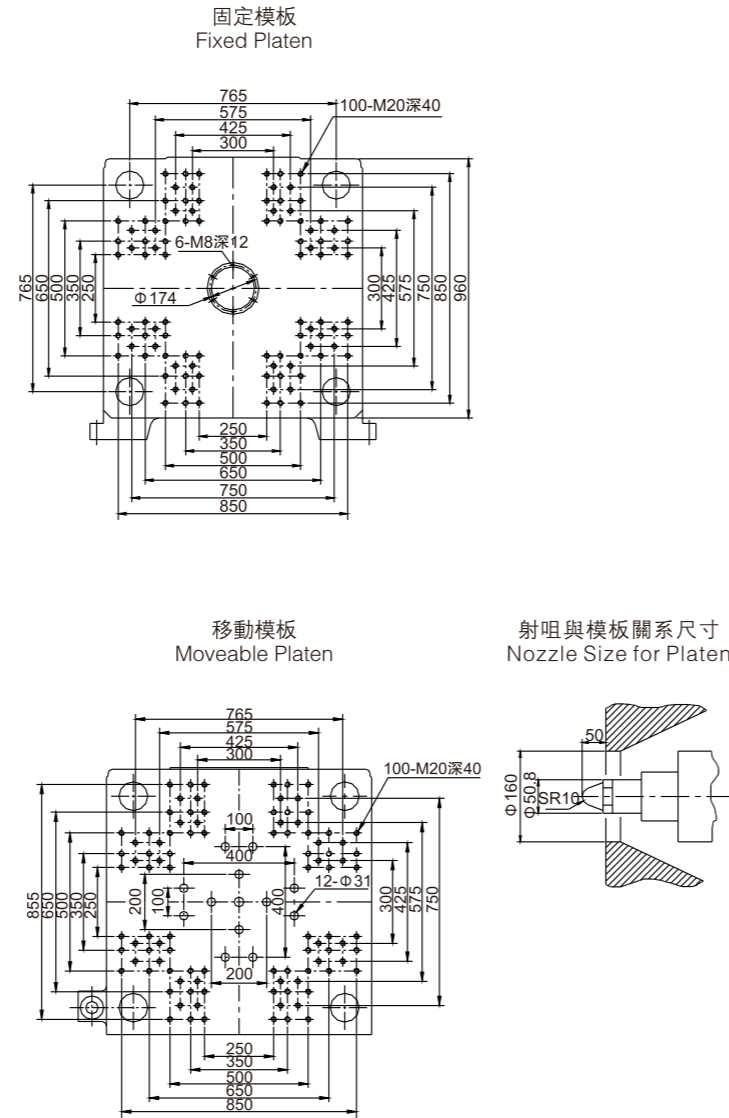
固定模板
Fixed Platen

765
575
425
300
100-M20深40
6-M8深12
Φ174
765
650
500
350
250
300
425
575
750
850
960
250
350
500
650
750
850

移動模板
Moveable Platen

765
575
425
300
100-M20深40
100
400
12-Φ31
855
650
500
350
250
200
100
400
300
425
575
750
200
250
350
500
650
850

射咀與模板關系尺寸
Nozzle Size for Platen

50
Φ160
Φ50.8
SR10